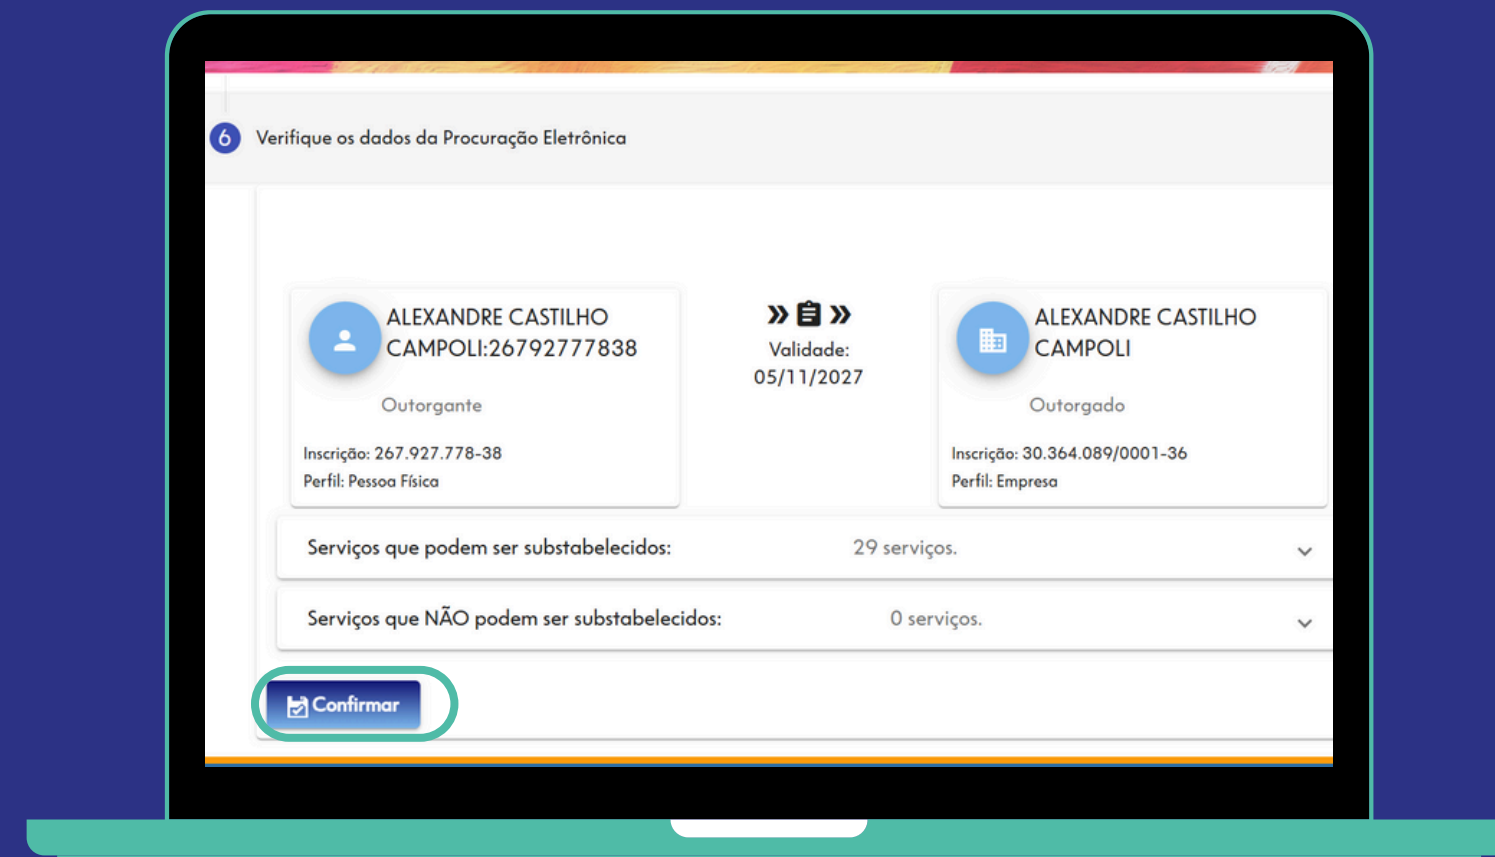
6 Verifique os dados da Procuração Eletrônica

ALEXANDRE CASTILHO CAMPOLI:26792777838

Outorgante

Inscrição: 267.927.778-38
Perfil: Pessoa Física

Validade: 05/11/2027

ALEXANDRE CASTILHO CAMPOLI

Outorgado

Inscrição: 30.364.089/0001-36
Perfil: Empresa

Serviços que podem ser substabelecidos: 29 serviços.

Serviços que NÃO podem ser substabelecidos: 0 serviços.

Confirmar